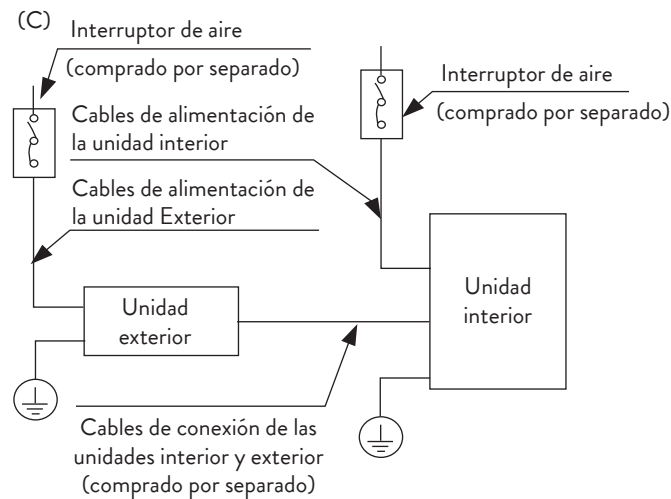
(C)

Interruptor de aire
(comprado por separado)

Interruptor de aire
(comprado por separado)

Cables de alimentación de la unidad interior

Cables de alimentación de la unidad Exterior

Unidad exterior

Unidad interior

Cables de conexión de las unidades interior y exterior
(comprado por separado)